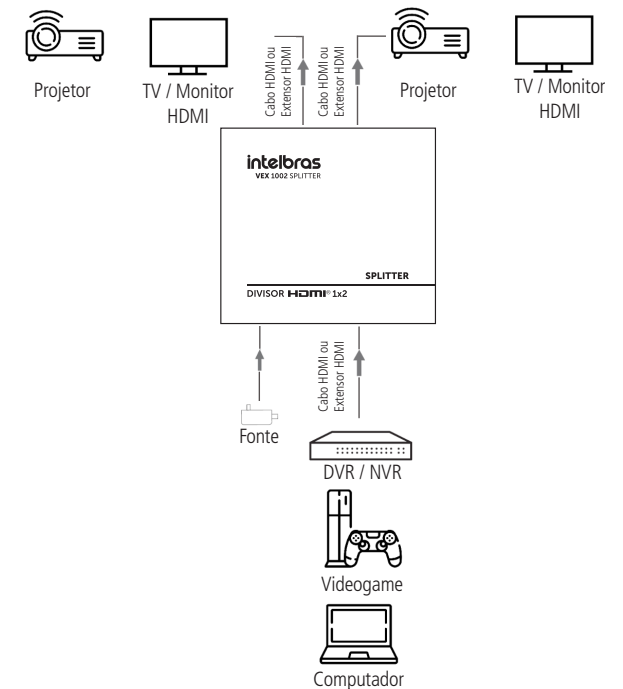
Projetor

TV / Monitor HDMI

Cabo HDMI ou Extensor HDMI

Cabo HDMI ou Extensor HDMI

Projetor

TV / Monitor HDMI

intelbras
VEX 1002 SPLITTER

SPLITTER

DIVISOR HDMI® 1x2

Cabo HDMI ou Extensor HDMI

Fonte

DVR / NVR

Videogame

Computador